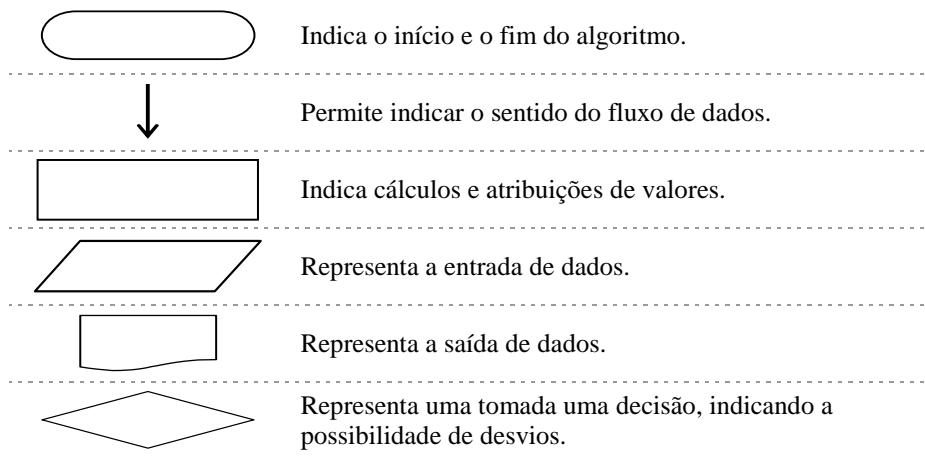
Indica o início e o fim do algoritmo.

Permite indicar o sentido do fluxo de dados.

Indica cálculos e atribuições de valores.

Representa a entrada de dados.

Representa a saída de dados.

Representa uma tomada uma decisão, indicando a possibilidade de desvios.